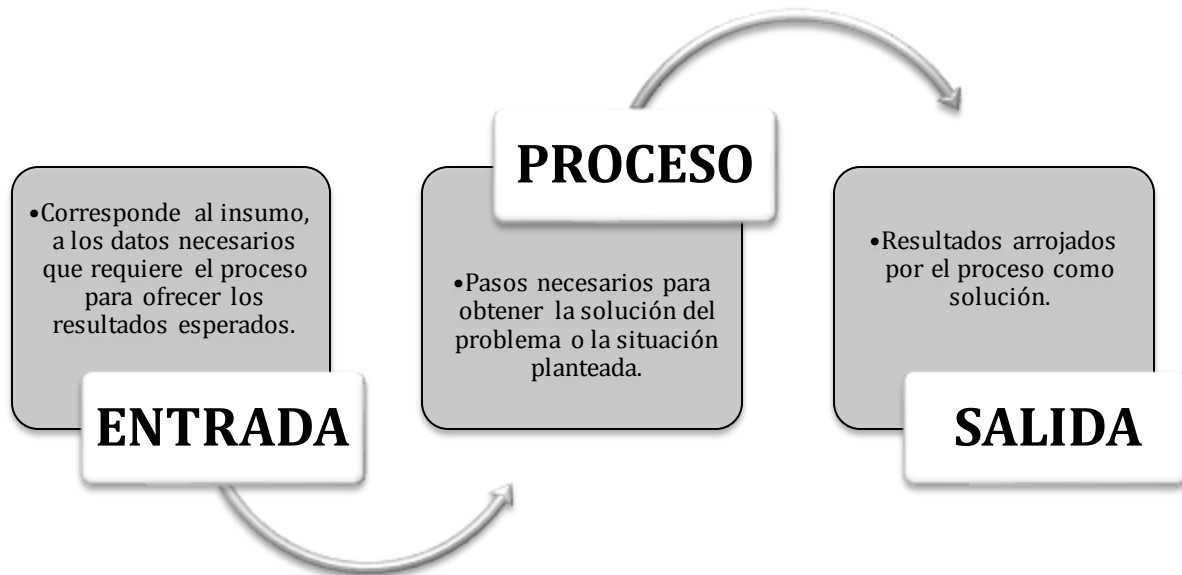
•Corresponde al insumo, a los datos necesarios que requiere el proceso para ofrecer los resultados esperados.

ENTRADA

PROCESO

•Pasos necesarios para obtener la solución del problema o la situación planteada.

•Resultados arrojados por el proceso como solución.

SALIDA